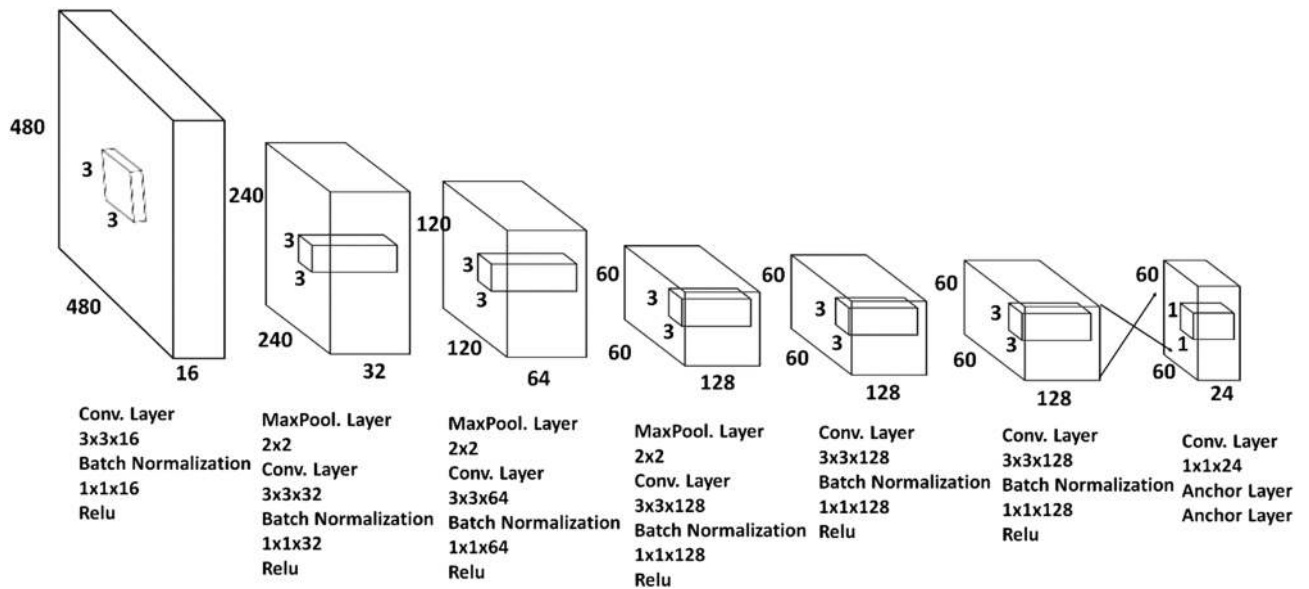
480
3
3
480
16
Conv. Layer
3x3x16
Batch Normalization
1x1x16
Relu

240
3
3
240
32
MaxPool. Layer
2x2
Conv. Layer
3x3x32
Batch Normalization
1x1x32
Relu

120
3
3
120
64
MaxPool. Layer
2x2
Conv. Layer
3x3x64
Batch Normalization
1x1x64
Relu

60
3
3
60
128
MaxPool. Layer
2x2
Conv. Layer
3x3x128
Batch Normalization
1x1x128
Relu

60
3
3
60
128
Conv. Layer
3x3x128
Batch Normalization
1x1x128
Relu

60
3
3
60
128
Conv. Layer
3x3x128
Batch Normalization
1x1x128
Relu

60
1
1
60
24
Conv. Layer
1x1x24
Anchor Layer
Anchor Layer